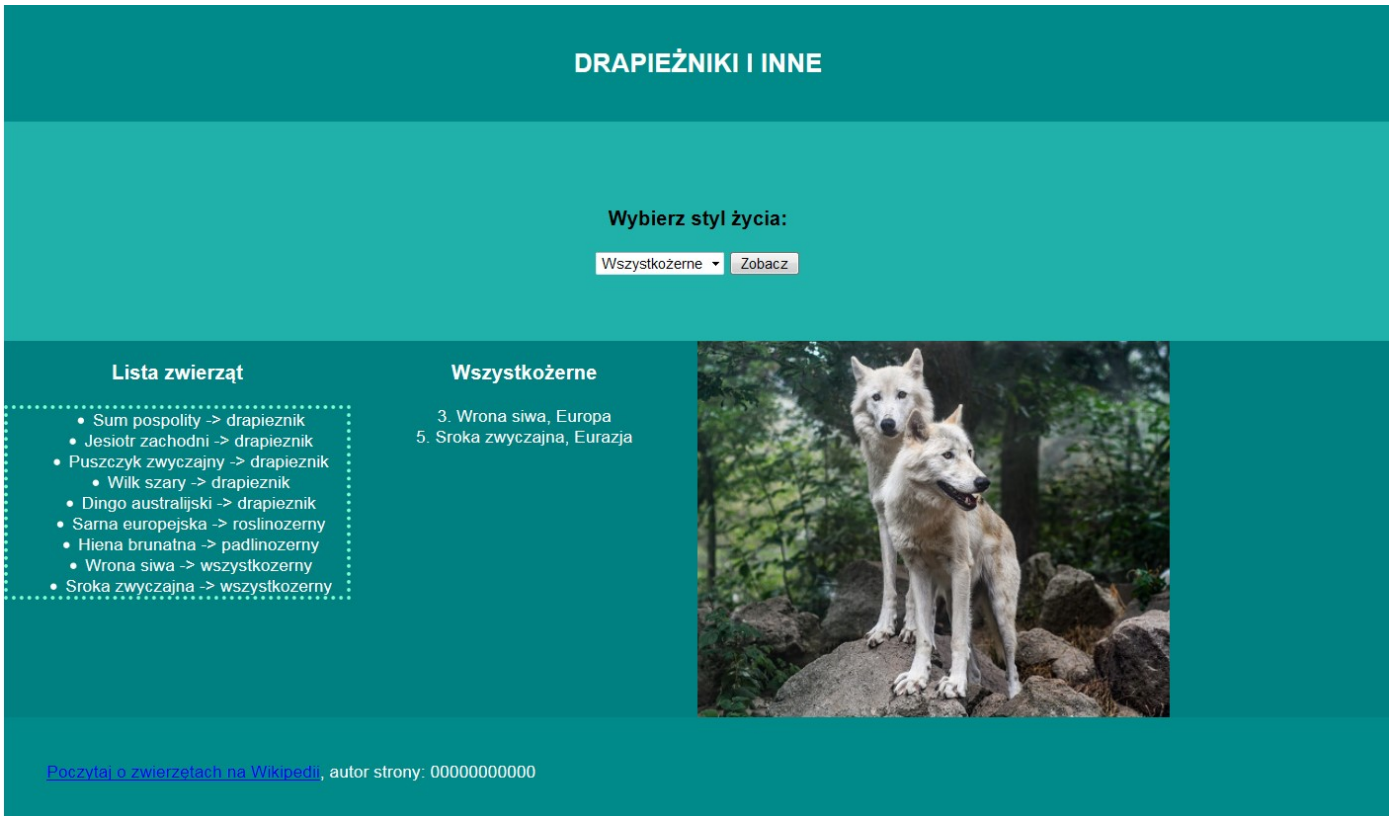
DRAPIEŻNIKI I INNE

Wybierz styl życia:

Wszystkożerne
Zobacz

Lista zwierząt

- Sum pospolity -> drapieznik
- Jesiotr zachodni -> drapieznik
- Puszczyk zwyczajny -> drapieznik
- Wilk szary -> drapieznik
- Dingo australijski -> drapieznik
- Sarna europejska -> roslinozerny
- Hiena brunatna -> padlinozerny
- Wrona siwa -> wszystkozerny
- Sroka zwyczajna -> wszystkozerny

Wszystkożerne

3. Wrona siwa, Europa
5. Sroka zwyczajna, Eurazja

Poczytaj o zwierzętach na Wikipedii, autor strony: 00000000000